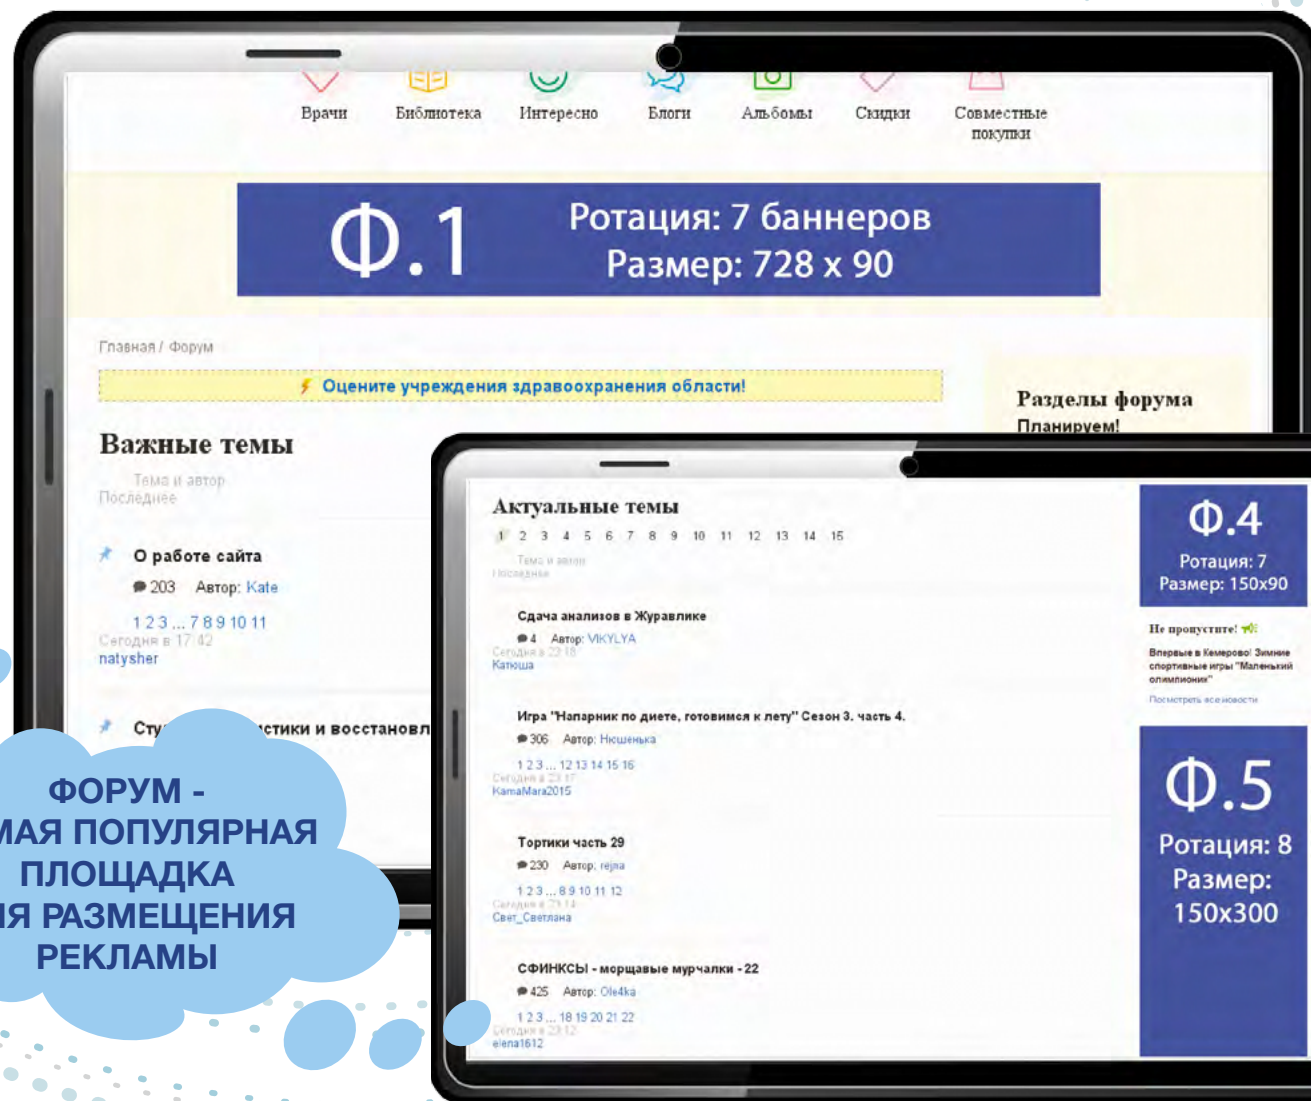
Врачи Библиотека Интересно Блоги Альбомы Скидки Совместные покупки

Ф.1 Ротация: 7 баннеров Размер: 728 x 90

Главная / Форум

Оцените учреждения здравоохранения области!

Важные темы

Тема и автор
Последнее

О работе сайта
203 Автор: Kate
1 2 3 ... 7 8 9 10 11
Сегодня в 17:42
natysher

Сту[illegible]стики и восстановл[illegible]

Разделы форума
Планируем!

ФОРУМ -
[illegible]МАЯ ПОПУЛЯРНАЯ
ПЛОЩАДКА
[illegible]Я РАЗМЕЩЕНИЯ
РЕКЛАМЫ

Актуальные темы
1 2 3 4 5 6 7 8 9 10 11 12 13 14 15
Тема и автор
Последнее

Сдача анализов в Журавлике
4 Автор: VIKYLYA
Сегодня в 22:18
Катюша

Игра "Напарник по диете, готовимся к лету" Сезон 3, часть 4.
306 Автор: Нюшенька
1 2 3 ... 12 13 14 15 16
Сегодня в 23:17
KamaMara2015

Тортики часть 29
230 Автор: rejna
1 2 3 ... 8 9 10 11 12
Сегодня в 23:14
Свет_Светлана

СФИНКСЫ - морщавые мурчалки - 22
425 Автор: Ole4ka
1 2 3 ... 18 19 20 21 22
Сегодня в 23:12
elena1612

Ф.4
Ротация: 7
Размер: 150x90

Не пропустите!
Впервые в Кемерово! Зимние спортивные игры "Маленький олимпионик"
Посмотреть все новости

Ф.5
Ротация: 8
Размер:
150x300